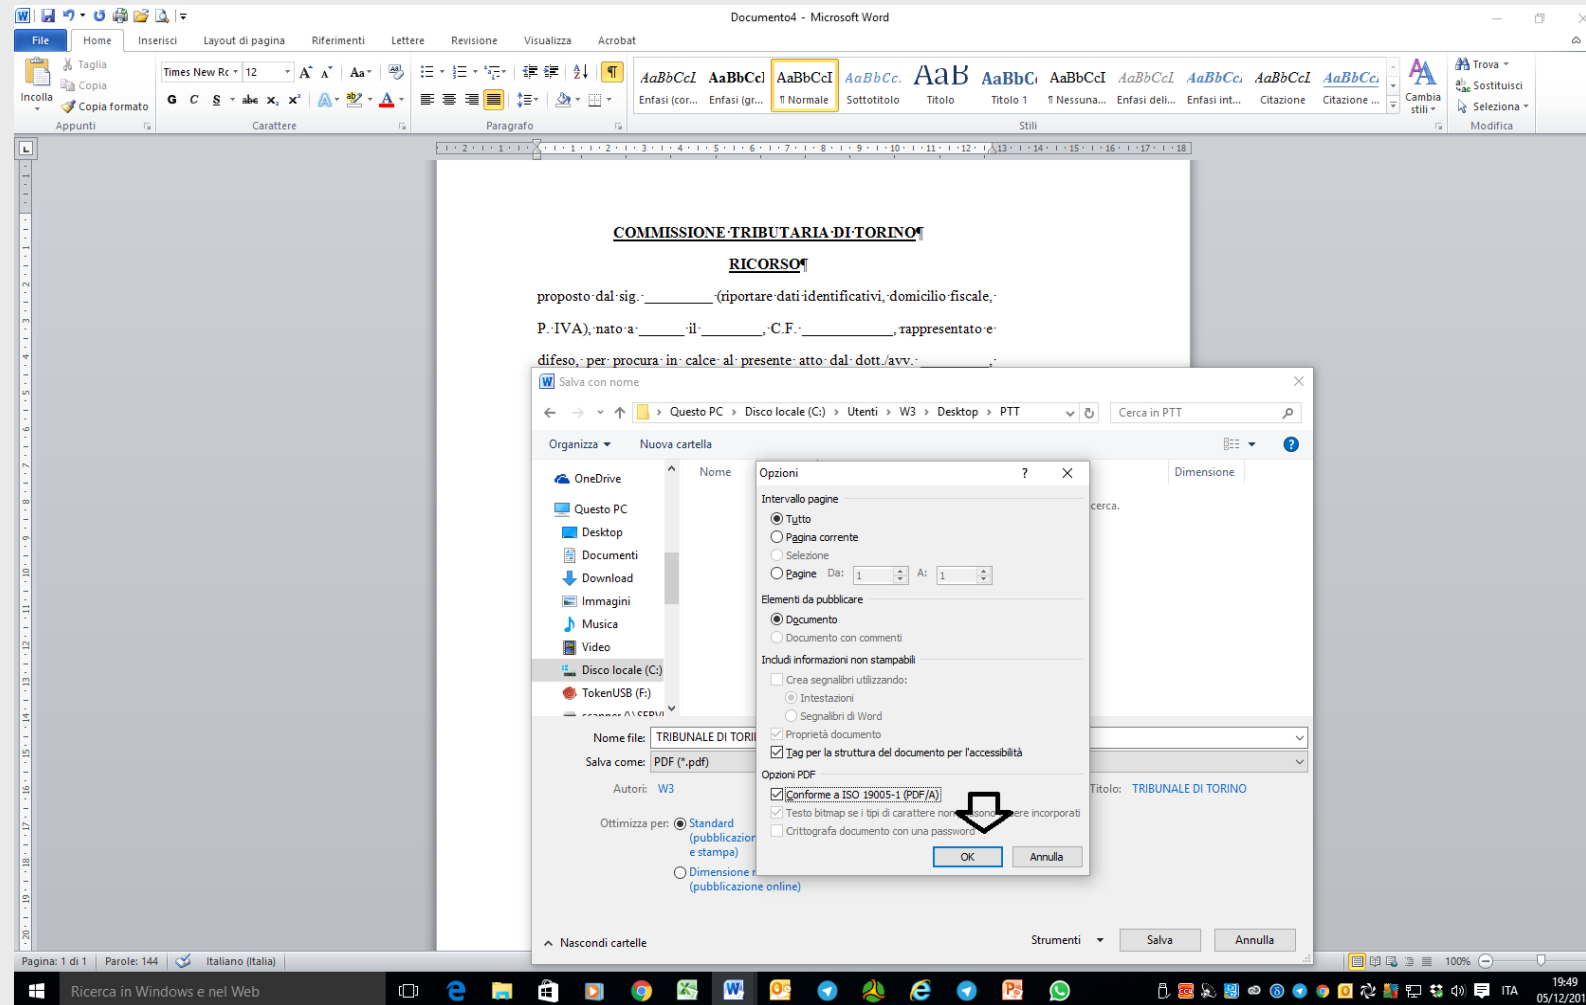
Documento4 - Microsoft Word

File Home Inserisci Layout di pagina Riferimenti Lettere Revisione Visualizza Acrobat

Incolla Taglia Copia Copia formato Appunti
Times New Rc 12 Carattere
Paragrafo
AaBbCcI Enfasi (cor... AaBbCcI Enfasi (gr... AaBbCcI ¶ Normale AaBbCc. Sottotitolo AaB Titolo AaBbC Titolo 1 AaBbCcI ¶ Nessuna... AaBbCcI Enfasi deli... AaBbCcI Enfasi int... AaBbCcL Citazione AaBbCcI Citazione ... Stili
Cambia stili
Trova Sostituisci Seleziona Modifica

COMMISSIONE·TRIBUTARIA·DI·TORINO¶

RICORSO¶

proposto·dal·sig.·_________·(riportare·dati·identificativi,·domicilio·fiscale,·

P.·IVA),·nato·a·______·il·________,·C.F.·____________,·rappresentato·e·

difeso,·per·procura·in·calce·al·presente·atto·dal·dott./avv.·_________,·

Salva con nome

Questo PC › Disco locale (C:) › Utenti › W3 › Desktop › PTT
Cerca in PTT
Organizza Nuova cartella

OneDrive
Questo PC
Desktop
Documenti
Download
Immagini
Musica
Video
Disco locale (C:)
TokenUSB (F:)

Nome
Dimensione
cerca.

Nome file: TRIBUNALE DI TORI
Salva come: PDF (*.pdf)
Autori: W3
Titolo: TRIBUNALE DI TORINO
Ottimizza per: Standard (pubblicazione e stampa)
Dimensione (pubblicazione online)

Nascondi cartelle
Strumenti Salva Annulla

Opzioni ? ×
Intervallo pagine
Tutto
Pagina corrente
Selezione
Pagine Da: 1 A: 1
Elementi da pubblicare
Documento
Documento con commenti
Includi informazioni non stampabili
Crea segnalibri utilizzando:
Intestazioni
Segnalibri di Word
Proprietà documento
Tag per la struttura del documento per l'accessibilità
Opzioni PDF
Conforme a ISO 19005-1 (PDF/A)
Testo bitmap se i tipi di carattere non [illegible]ere incorporati
Crittografa documento con una password
OK Annulla

Pagina: 1 di 1 Parole: 144 Italiano (Italia) 100%

Ricerca in Windows e nel Web
ITA 19:49 05/12/201